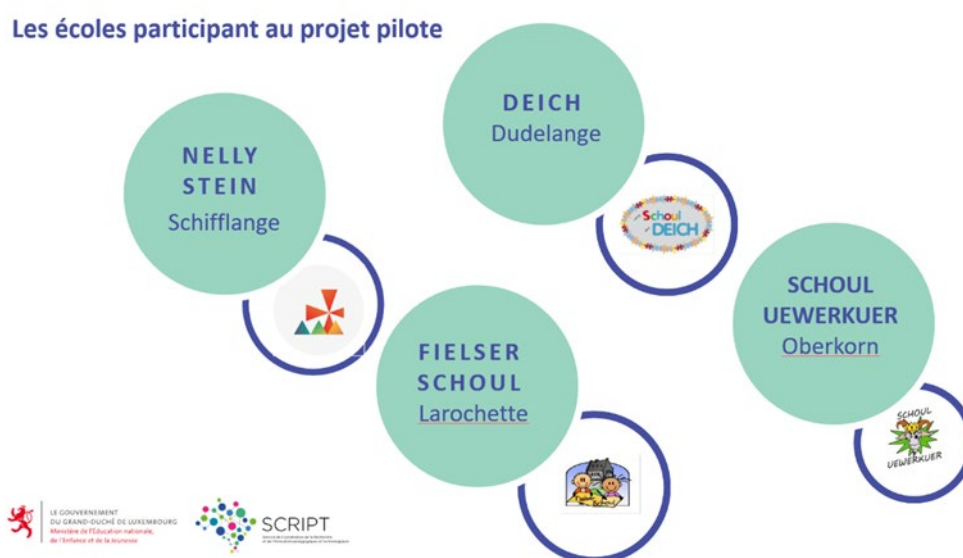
Les écoles participant au projet pilote

NELLY STEIN
Schifflange

DEICH
Dudelange

Schoul DEICH

FIELSER SCHOUL
Larochette

SCHOUL UEWERKUER
Oberkorn

SCHOUL UEWERKUER

LE GOUVERNEMENT DU GRAND-DUCHÉ DE LUXEMBOURG
Ministère de l'Éducation nationale, de l'Enfance et de la Jeunesse

SCRIPT
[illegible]